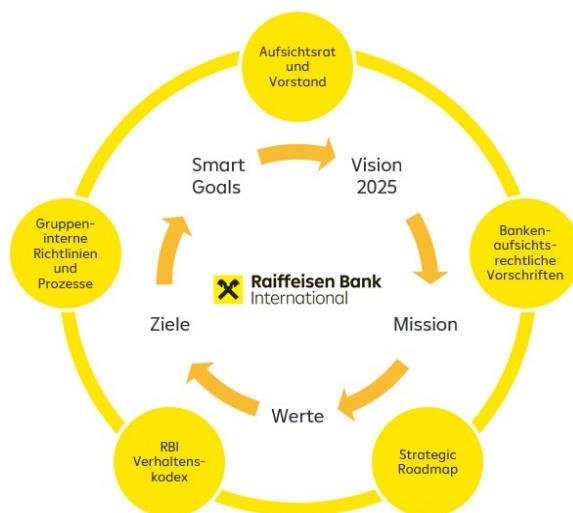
Aufsichtsrat und Vorstand

Smart Goals

Vision 2025

Gruppeninterne Richtlinien und Prozesse

Bankenaufsichtsrechtliche Vorschriften

Raiffeisen Bank International

Ziele

Mission

Werte

RBI Verhaltenskodex

Strategic Roadmap